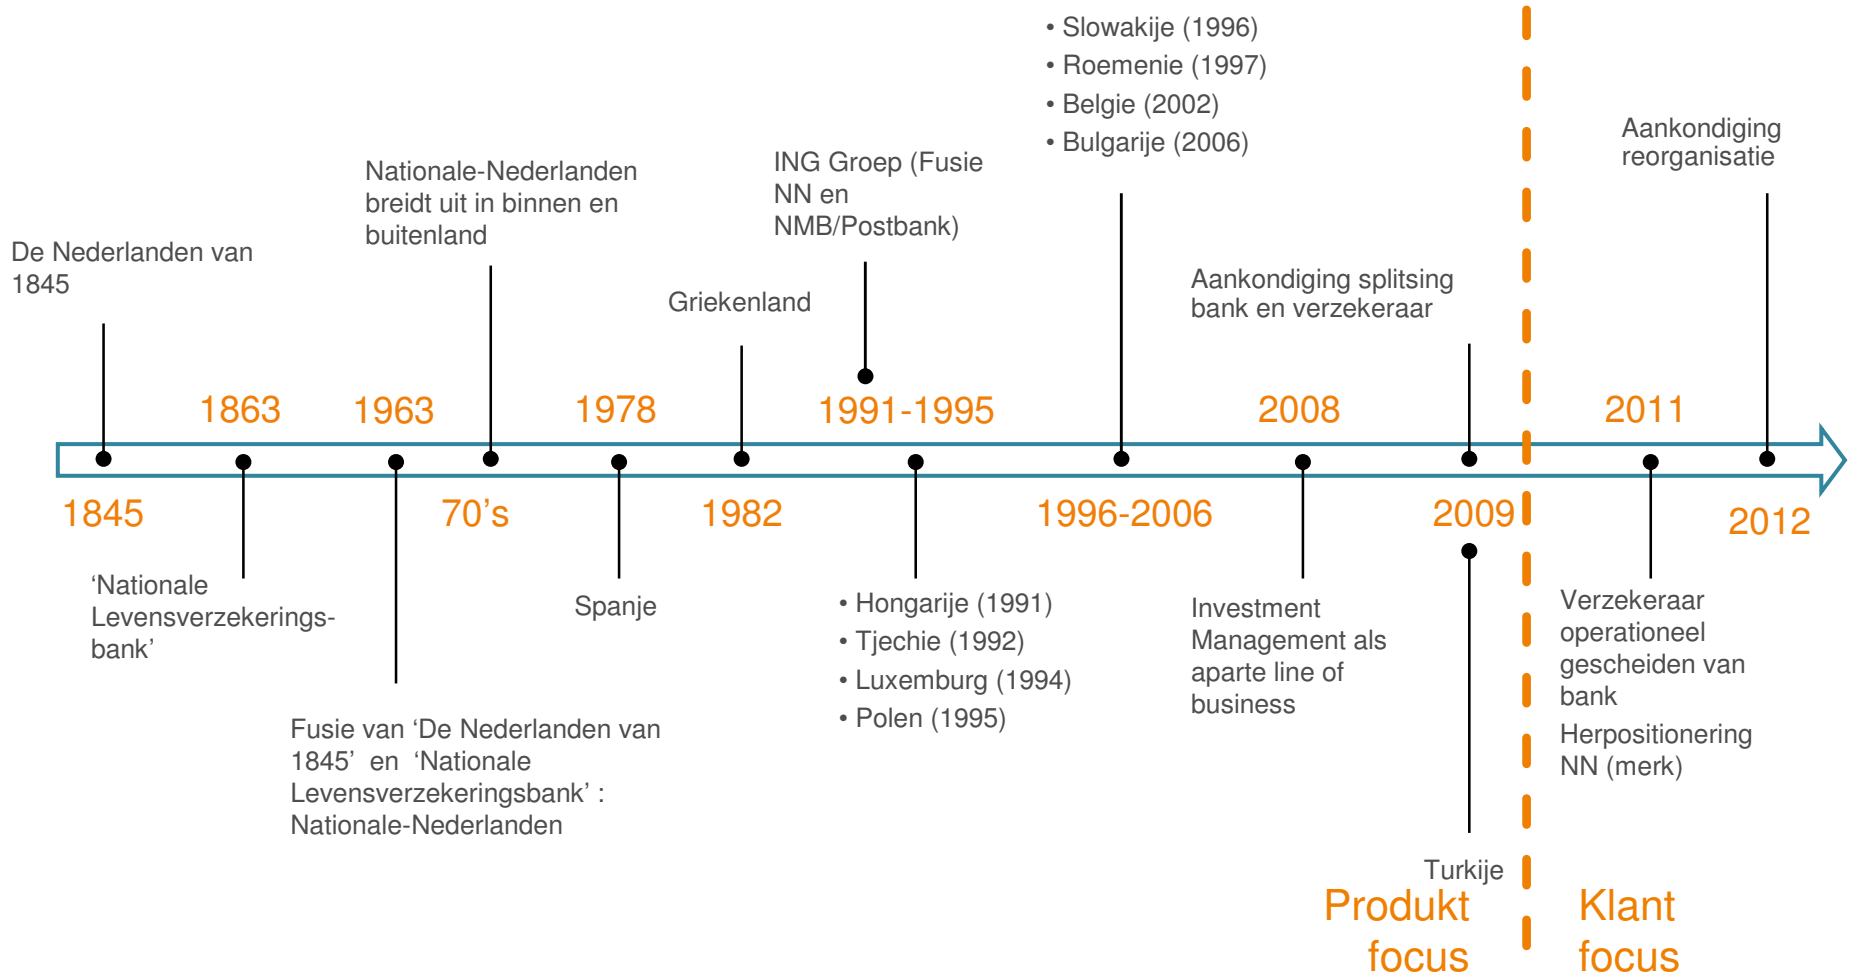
• Slowakije (1996)
• Roemenie (1997)
• Belgie (2002)
• Bulgarije (2006)

Aankondiging reorganisatie

Nationale-Nederlanden breidt uit in binnen en buitenland

ING Groep (Fusie NN en NMB/Postbank)

De Nederlanden van 1845

Griekenland

Aankondiging splitsing bank en verzekeraar

1863

1963

1978

1991-1995

2008

2011

1845

70's

1982

1996-2006

2009

2012

'Nationale Levensverzekeringsbank'

Spanje

• Hongarije (1991)
• Tjechie (1992)
• Luxemburg (1994)
• Polen (1995)

Investment Management als aparte line of business

Verzekeraar operationeel gescheiden van bank

Herpositionering NN (merk)

Fusie van 'De Nederlanden van 1845' en 'Nationale Levensverzekeringsbank' : Nationale-Nederlanden

Turkije

Produkt focus

Klant focus